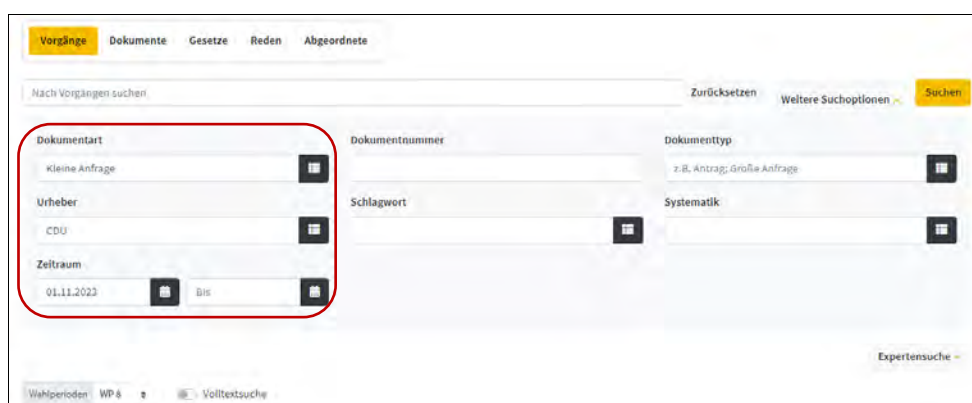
Vorgänge Dokumente Gesetze Reden Abgeordnete

Nach Vorgängen suchen

Zurücksetzen

Weitere Suchoptionen

Suchen

Dokumentart

Kleine Anfrage

Urheber

CDU

Zeitraum

01.11.2023

Bis

Dokumentnummer

Schlagwort

Dokumenttyp

z.B. Antrag; Große Anfrage

Systematik

Expertensuche

Wahlperioden WP 6

Volltextsuche